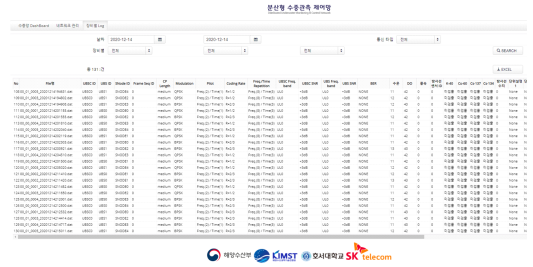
분산형 수중관측 제어망

사용법 Dashboard | 데이터조회 관리 | 장비별 Log

날짜 2020-12-13 ~ 2020-12-13

통신 타입 전체

장비별 전체 | 전체 | 전체

SEARCH

총 131 건

EXCEL

| No | 파일명 | UBSC ID | UBS ID | Stream ID | Frame Seq ID | CP Length | Modulation | Pilot | Coding Rate | Freq./Time Repetition | UBSC Freq band | UBSC SNR | UBS Freq band | UBS SNR | BER | 수온 | DO | 풍향 | 풍속 | 유속 | 조류 | 수심 | 빛 | 잔재 | 측정값 | 양방향 수신 |
|---|---|---|---|---|---|---|---|---|---|---|---|---|---|---|---|---|---|---|---|---|---|---|---|---|---|---|
| 1 | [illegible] | UBSC0 | UBS1 | SHODE0 | 0 | medium | QPSK | Freq.(2) / Time(1) | R=1/2 | Freq.(8)/Time(3) | UL2 | <3dB | UL2 | <3dB | NONE | 11 | 42 | 0 | 0 | 미포함 | 미포함 | 미포함 | 미포함 | 미포함 | None | None |